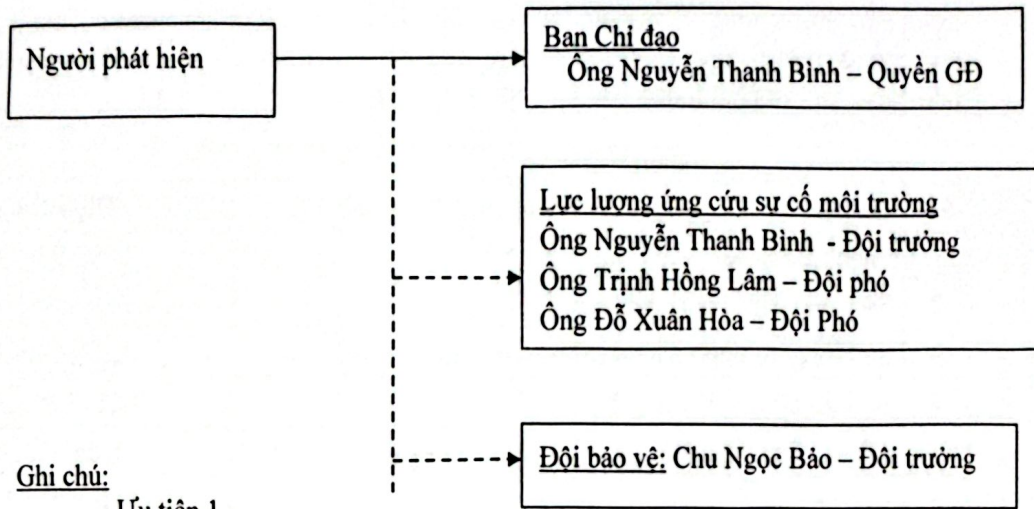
Người phát hiện

Ban Chỉ đạo
Ông Nguyễn Thanh Bình – Quyền GĐ

Lực lượng ứng cứu sự cố môi trường
Ông Nguyễn Thanh Bình - Đội trưởng
Ông Trịnh Hồng Lâm – Đội phó
Ông Đỗ Xuân Hòa – Đội Phó

Đội bảo vệ: Chu Ngọc Bảo – Đội trưởng

Ghi chú:
Ưu tiên 1